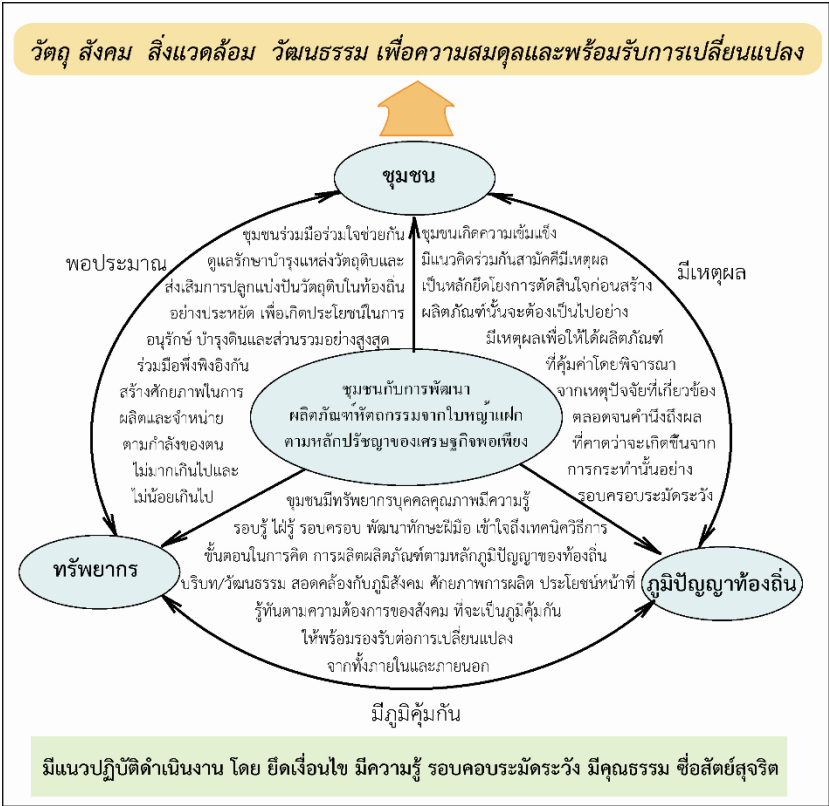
วัตถุ สังคม สิ่งแวดล้อม วัฒนธรรม เพื่อความสมดุลและพร้อมรับการเปลี่ยนแปลง

ชุมชน

พอประมาณ

ชุมชนร่วมมือร่วมใจช่วยกัน ดูแลรักษาบำรุงแหล่งวัตถุดิบและ ส่งเสริมการปลูกแบ่งปันวัตถุดิบในท้องถิ่น อย่างประหยัด เพื่อเกิดประโยชน์ในการ อนุรักษ์ บำรุงดินและส่วนรวมอย่างสูงสุด ร่วมมือพึ่งพิงอิงกัน สร้างศักยภาพในการ ผลิตและจำหน่าย ตามกำลังของตน ไม่มากเกินไปและ ไม่น้อยเกินไป

ชุมชนเกิดความเข้มแข็ง มีแนวคิดร่วมกันสามัคคีมีเหตุผล เป็นหลักยึดโยงการตัดสินใจก่อนสร้าง ผลิตภัณฑ์นั้นจะต้องเป็นไปอย่าง มีเหตุผลเพื่อให้ได้ผลิตภัณฑ์ ที่คุ้มค่าโดยพิจารณา จากเหตุปัจจัยที่เกี่ยวข้อง ตลอดจนคำนึงถึงผล ที่คาดว่าจะเกิดขึ้นจาก การกระทำนั้นอย่าง รอบครอบระมัดระวัง

มีเหตุผล

ชุมชนกับการพัฒนา ผลิตภัณฑ์หัตถกรรมจากใบหญ้าแฝก ตามหลักปรัชญาของเศรษฐกิจพอเพียง

ชุมชนมีทรัพยากรบุคคลคุณภาพมีความรู้ รอบรู้ ใฝ่รู้ รอบครอบ พัฒนาทักษะฝีมือ เข้าใจถึงเทคนิควิธีการ ขั้นตอนในการคิด การผลิตผลิตภัณฑ์ตามหลักภูมิปัญญาของท้องถิ่น บริบท/วัฒนธรรม สอดคล้องกับภูมิสังคม ศักยภาพการผลิต ประโยชน์หน้าที่ รู้ทันตามความต้องการของสังคม ที่จะเป็นภูมิคุ้มกัน ให้พร้อมรองรับต่อการเปลี่ยนแปลง จากทั้งภายในและภายนอก

ทรัพยากร

ภูมิปัญญาท้องถิ่น

มีภูมิคุ้มกัน

มีแนวปฏิบัติดำเนินงาน โดย ยึดเงื่อนไข มีความรู้ รอบคอบระมัดระวัง มีคุณธรรม ซื่อสัตย์สุจริต